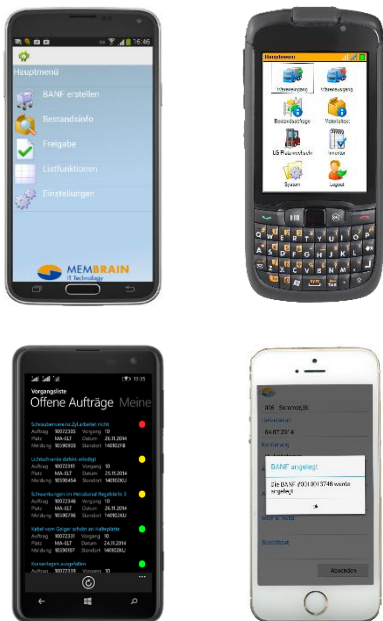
16:46

Hauptmenü

BANF erstellen

Bestandsinfo

Freigabe

Listfunktionen

Einstellungen

MEMBRAIN
IT Technology

Hauptmenü

Wareneingang

Warenausgang

Bestandsaufträge

Materialinfo

LS Rückmeldung

Inventur

System

Logout

10:35

Vorgangsliste

Offene Aufträge Meine

Schraubenmutter zu Zylinderkopf nicht

Auftrag 10072305 Vorgang 10

Platz MA-ELT Datum 25.11.2014

Meldung 10590938 Standort 1400ZFB

Lichtschranke defekt erledigt

Auftrag 10072310 Vorgang 10

Platz MA-ELT Datum 25.11.2014

Meldung 10590934 Standort 1400S0KU

Schwankungen im Heizkreis Regelkreis 3

Auftrag 10072346 Vorgang 10

Platz MA-ELT Datum 25.11.2014

Meldung 10590795 Standort 1400S0KU

Kabel vom Geiger schön an Hallenplatte

Auftrag 10072331 Vorgang 10

Platz MA-ELT Datum 24.11.2014

Meldung 10590937 Standort 1400S0KU

Kennzeichen ausgefallen

Auftrag 10072339 Vorgang 10

BANF angelegt

Die BANF 0010013748 wurde angelegt

ok

Abmelden